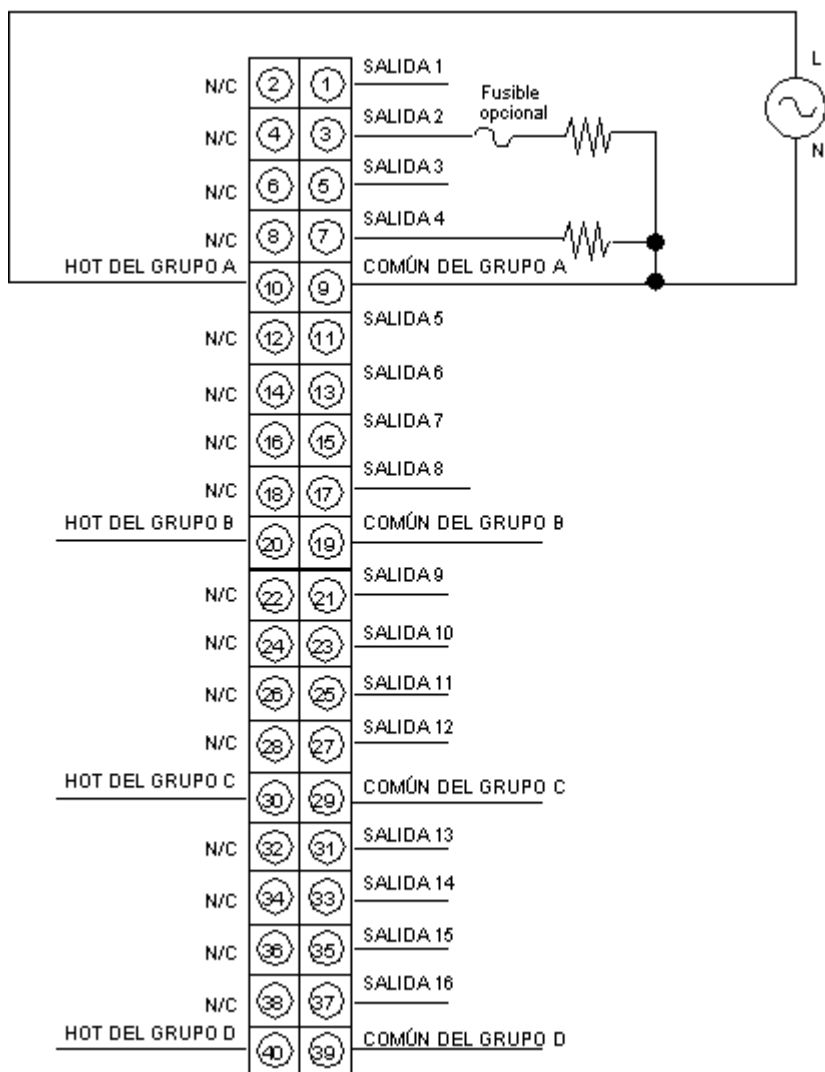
N/C (2) (1) SALIDA 1

Fusible opcional

N/C (4) (3) SALIDA 2

L

N

N/C (6) (5) SALIDA 3

N/C (8) (7) SALIDA 4

HOT DEL GRUPO A (10) (9) COMÚN DEL GRUPO A

N/C (12) (11) SALIDA 5

N/C (14) (13) SALIDA 6

N/C (16) (15) SALIDA 7

N/C (18) (17) SALIDA 8

HOT DEL GRUPO B (20) (19) COMÚN DEL GRUPO B

N/C (22) (21) SALIDA 9

N/C (24) (23) SALIDA 10

N/C (26) (25) SALIDA 11

N/C (28) (27) SALIDA 12

HOT DEL GRUPO C (30) (29) COMÚN DEL GRUPO C

N/C (32) (31) SALIDA 13

N/C (34) (33) SALIDA 14

N/C (36) (35) SALIDA 15

N/C (38) (37) SALIDA 16

HOT DEL GRUPO D (40) (39) COMÚN DEL GRUPO D